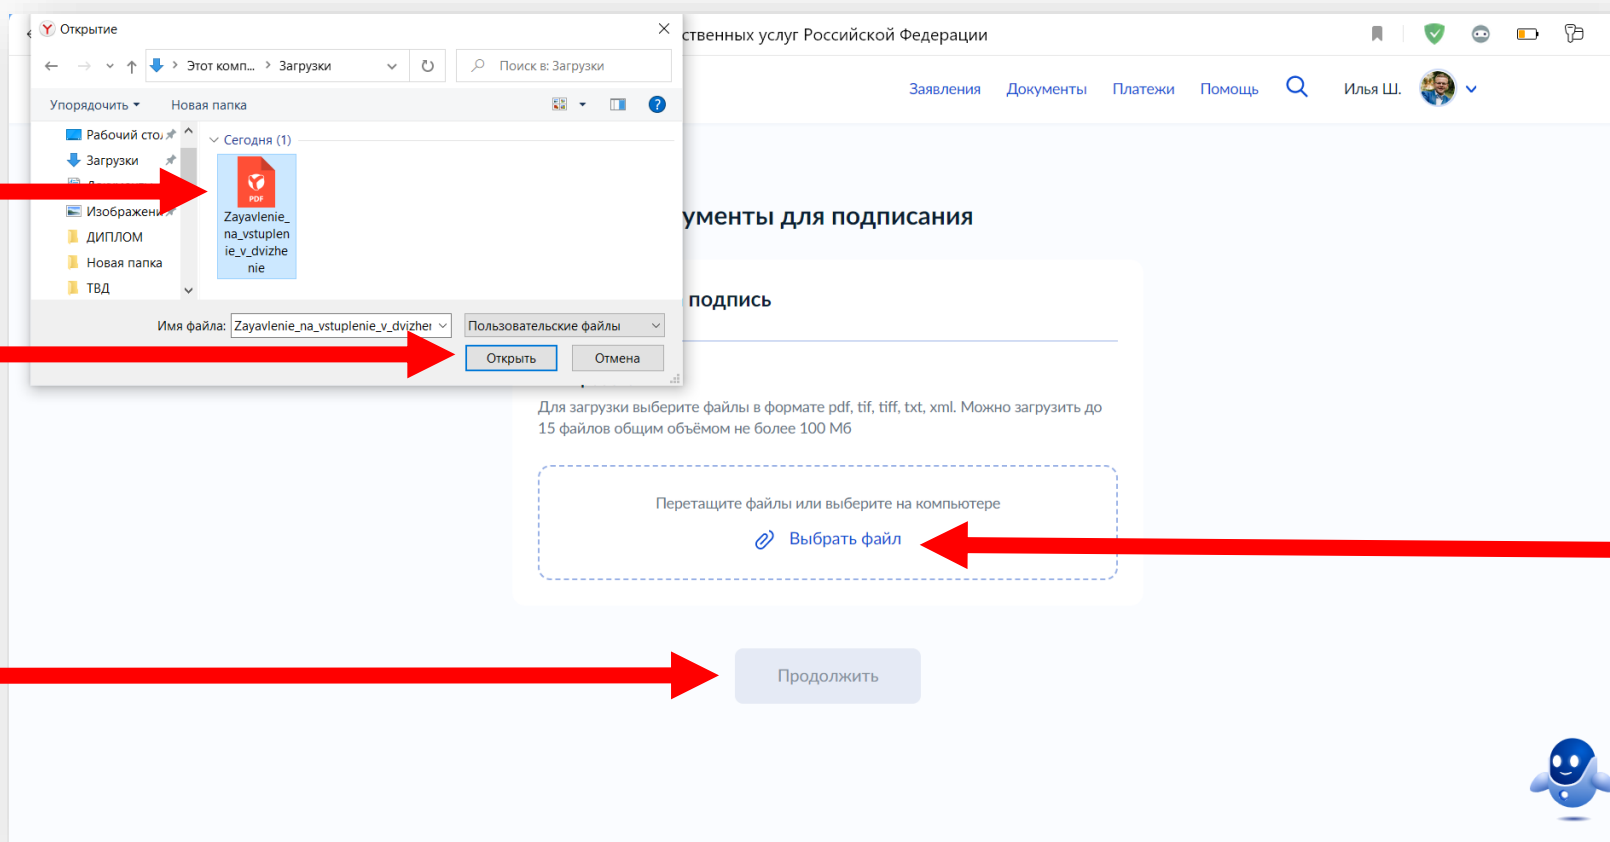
Открытие

Этот комп... › Загрузки

Поиск в: Загрузки

Упорядочить ▾ Новая папка

Рабочий сто.
Загрузки
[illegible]
Изображени
ДИПЛОМ
Новая папка
ТВД

Сегодня (1)

PDF
Zayavlenie_na_vstuplenie_v_dvizhenie

Имя файла: Zayavlenie_na_vstuplenie_v_dvizhei

Пользовательские файлы

Открыть

Отмена

ственных услуг Российской Федерации

Заявления Документы Платежи Помощь Илья Ш.

ументы для подписания

подпись

Для загрузки выберите файлы в формате pdf, tif, tiff, txt, xml. Можно загрузить до 15 файлов общим объёмом не более 100 Мб

Перетащите файлы или выберите на компьютере

Выбрать файл

Продолжить